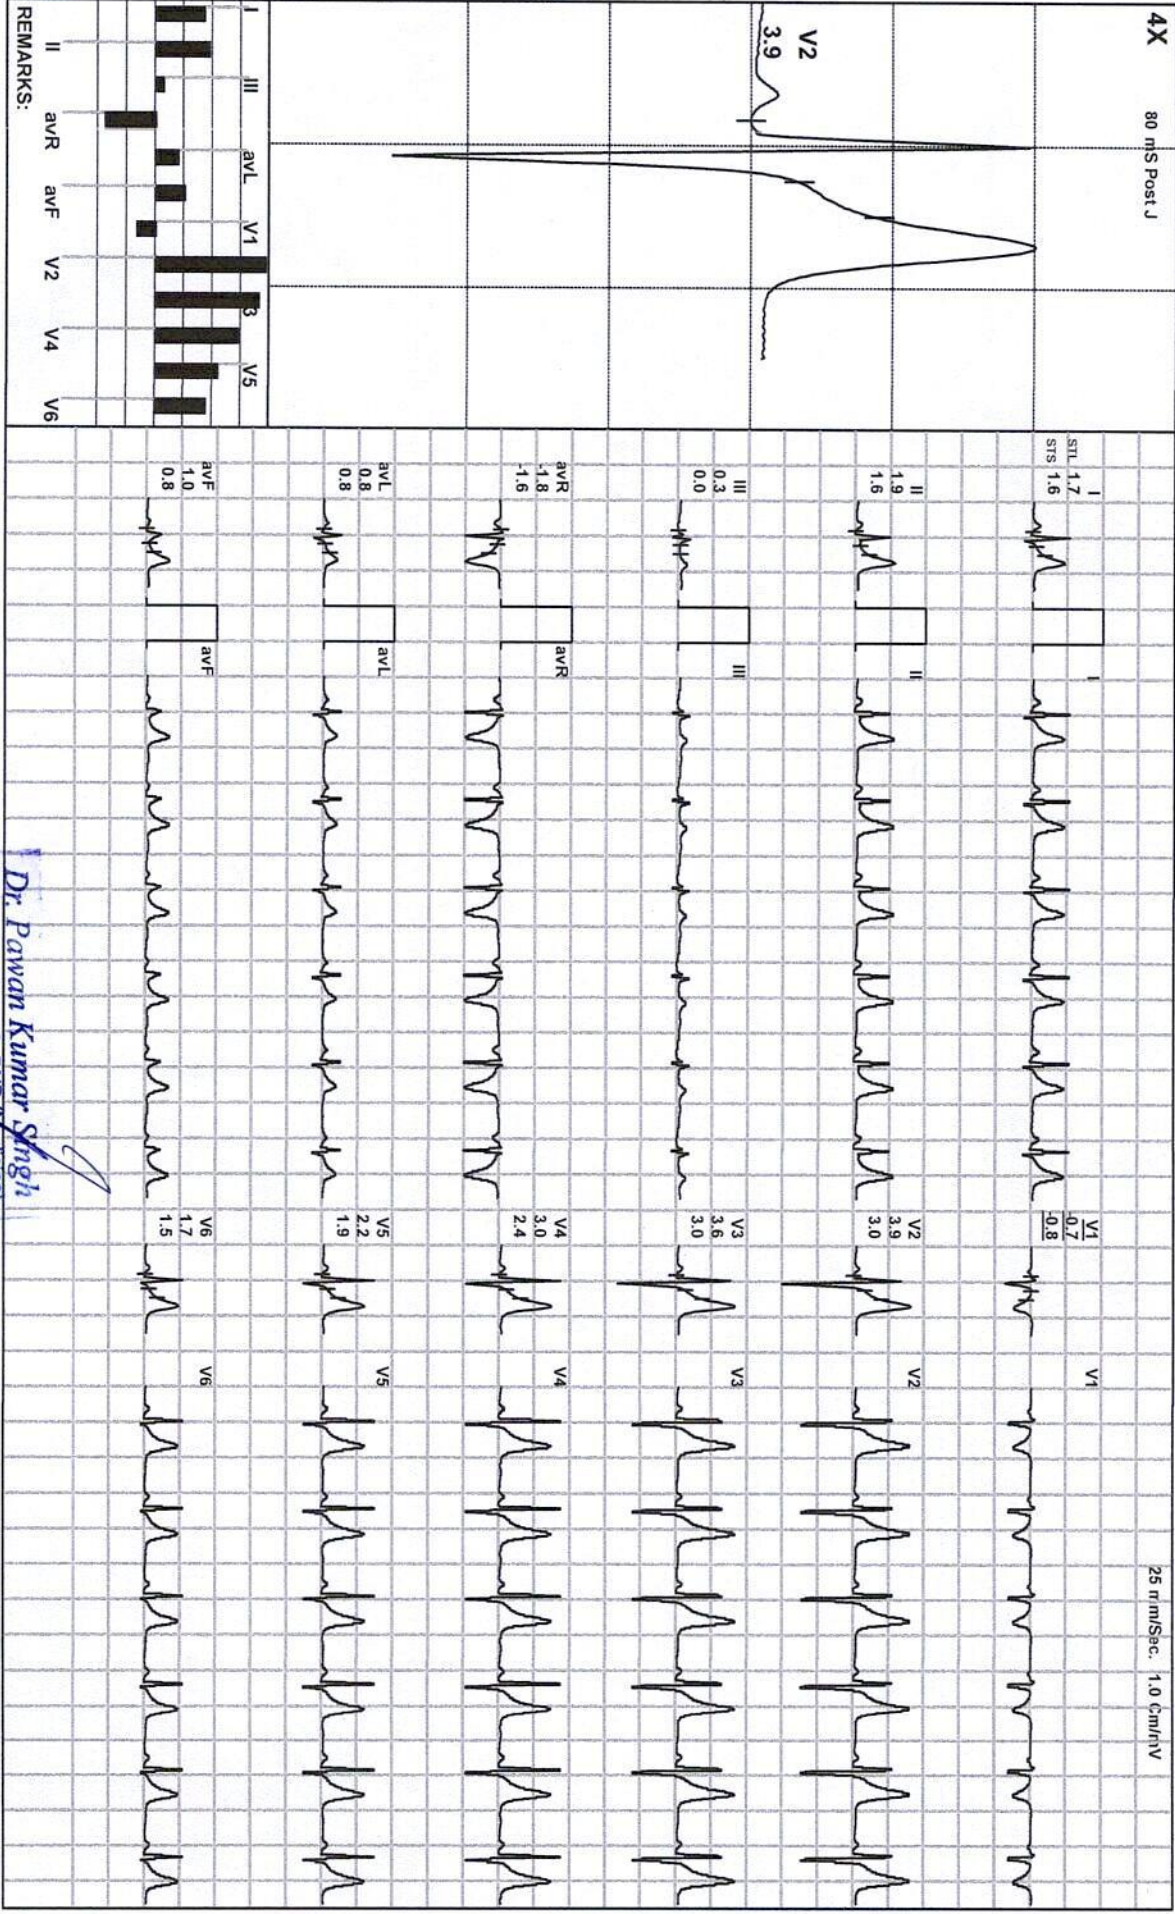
4X
80 mS Post J
V2
3.9

I III avL V1 V3 V5
II avR avF V2 V4 V6
REMARKS:

STL 1.7
STS 1.6
I
II
1.9
1.6
II
III
0.3
0.0
III
avR
-1.8
-1.6
avR
avL
0.8
0.8
avL
avF
1.0
0.8
avF

V1
-0.7
-0.8
V1
V2
3.9
3.0
V2
V3
3.6
3.0
V3
V4
3.0
2.4
V4
V5
2.2
1.9
V5
V6
1.7
1.5
V6

25 mm/Sec. 1.0 Cm/mV

Dr. Pawan Kumar Singh